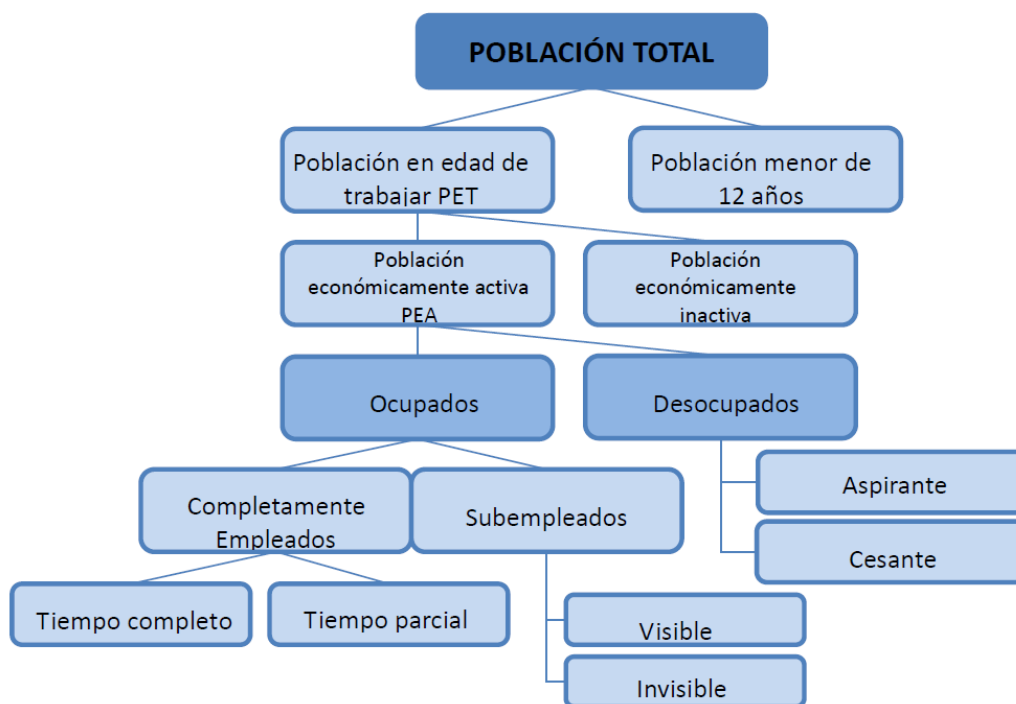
POBLACIÓN TOTAL

Población en edad de trabajar PET

Población menor de 12 años

Población económicamente activa PEA

Población económicamente inactiva

Ocupados

Desocupados

Aspirante

Cesante

Completamente Empleados

Subempleados

Tiempo completo

Tiempo parcial

Visible

Invisible